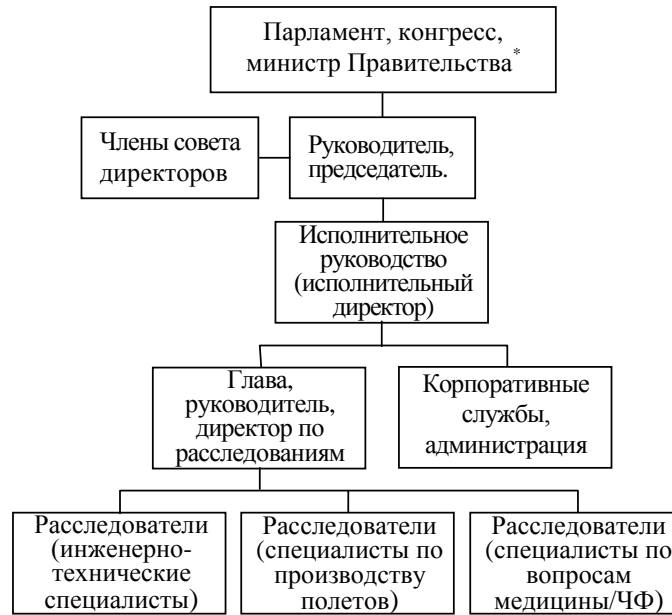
Парламент, конгресс, министр Правительства*

Члены совета директоров

Руководитель, председатель.

Исполнительное руководство (исполнительный директор)

Глава, руководитель, директор по расследованиям

Корпоративные службы, администрация

Расследователи (инженерно-технические специалисты)

Расследователи (специалисты по производству полетов)

Расследователи (специалисты по вопросам медицины/ЧФ)